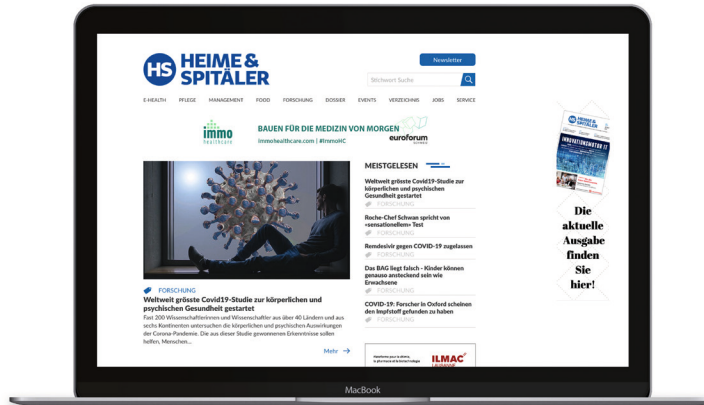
HS HEIME & SPITÄLER

Newsletter

Stichwort Suche

E-HEALTH PFLEGE MANAGEMENT FOOD FORSCHUNG DOSSIER EVENTS VERZEICHNIS JOBS SERVICE

immo healthcare

BAUEN FÜR DIE MEDIZIN VON MORGEN

immohealthcare.com | #ImmoHC

euroforum

FORSCHUNG

Weltweit grösste Covid19-Studie zur körperlichen und psychischen Gesundheit gestartet

Fast 200 Wissenschaftlerinnen und Wissenschaftler aus über 40 Ländern und aus sechs Kontinenten untersuchen die körperlichen und psychischen Auswirkungen der Corona-Pandemie. Die aus dieser Studie gewonnenen Erkenntnisse sollen helfen, Menschen...

Mehr

MEISTGELESEN

Weltweit grösste Covid19-Studie zur körperlichen und psychischen Gesundheit gestartet

FORSCHUNG

Roche-Chef Schwan spricht von «sensationellem» Test

FORSCHUNG

Remdesivir gegen COVID-19 zugelassen

FORSCHUNG

Das BAG liegt falsch - Kinder können genauso ansteckend sein wie Erwachsene

FORSCHUNG

COVID-19: Forscher in Oxford scheinen den Impfstoff gefunden zu haben

FORSCHUNG

ILMAC

HS HEIME & SPITÄLER

INNOVATIONSMOTOR IT

Die aktuelle Ausgabe finden Sie hier!

MacBook